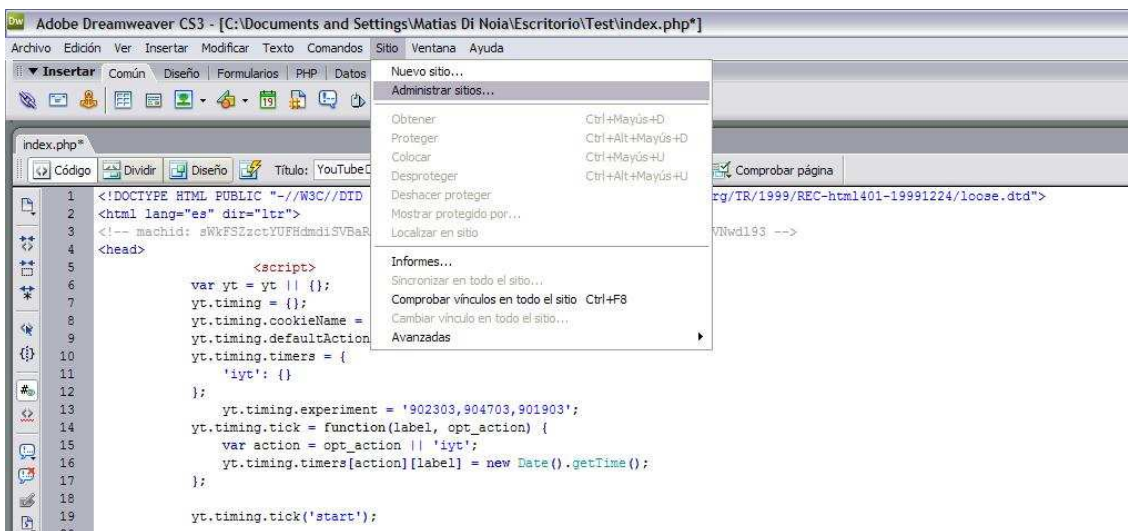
Dw Adobe Dreamweaver CS3 - [C:\Documents and Settings\Matias Di Noia\Escritorio\Test\index.php*]

Archivo Edición Ver Insertar Modificar Texto Comandos Sitio Ventana Ayuda

▼ Insertar Común Diseño Formularios PHP Datos

Nuevo sitio...
Administrar sitios...

Obtener Ctrl+Mayús+D
Proteger Ctrl+Alt+Mayús+D
Colocar Ctrl+Mayús+U
Desproteger Ctrl+Alt+Mayús+U
Deshacer proteger
Mostrar protegido por...
Localizar en sitio

Informes...
Sincronizar en todo el sitio...
Comprobar vínculos en todo el sitio Ctrl+F8
Cambiar vínculo en todo el sitio...
Avanzadas

index.php*

Código Dividir Diseño Título: YouTube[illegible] Comprobar página

1 <!DOCTYPE HTML PUBLIC "-//W3C//DTD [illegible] rg/TR/1999/REC-html401-19991224/loose.dtd">
2 <html lang="es" dir="ltr">
3 <!-- machid: sWkFSZzctYUFHdmdiSVBaR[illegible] VNwd193 -->
4 <head>
5 <script>
6 var yt = yt || {};
7 yt.timing = {};
8 yt.timing.cookieName = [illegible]
9 yt.timing.defaultAction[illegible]
10 yt.timing.timers = {
11 'iyt': {}
12 };
13 yt.timing.experiment = '902303,904703,901903';
14 yt.timing.tick = function(label, opt_action) {
15 var action = opt_action || 'iyt';
16 yt.timing.timers[action][label] = new Date().getTime();
17 };
18
19 yt.timing.tick('start');